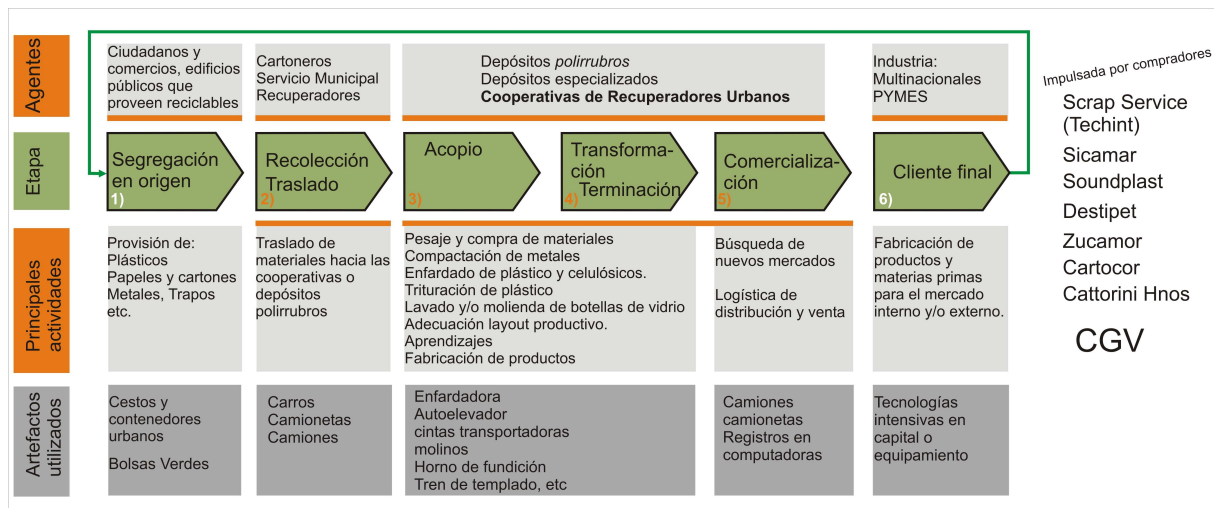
Agentes

Ciudadanos y comercios, edificios públicos que proveen reciclables

Cartoneros
Servicio Municipal
Recuperadores

Depósitos *polirrubros*
Depósitos especializados
**Cooperativas de Recuperadores Urbanos**

Industria:
Multinacionales
PYMES

Impulsada por compradores

Scrap Service (Techint)
Sicamar
Soundplast
Destipet
Zucamor
Cartocor
Cattorini Hnos

CGV

Etapa

Segregación en origen 1)

Recolección Traslado 2)

Acopio 3)

Transformación Terminación 4)

Comercialización 5)

Cliente final 6)

Principales actividades

Provisión de:
Plásticos
Papeles y cartones
Metales, Trapos
etc.

Traslado de materiales hacia las cooperativas o depósitos polirrubros

Pesaje y compra de materiales
Compactación de metales
Enfardado de plástico y celulósicos.
Trituración de plástico
Lavado y/o molienda de botellas de vidrio
Adecuación layout productivo.
Aprendizajes
Fabricación de productos

Búsqueda de nuevos mercados

Logística de distribución y venta

Fabricación de productos y materias primas para el mercado interno y/o externo.

Artefactos utilizados

Cestos y contenedores urbanos

Bolsas Verdes

Carros
Camionetas
Camiones

Enfardadora
Autoelevador
cintas transportadoras
molinos
Horno de fundición
Tren de templado, etc

Camiones
camionetas
Registros en computadoras

Tecnologías intensivas en capital o equipamiento